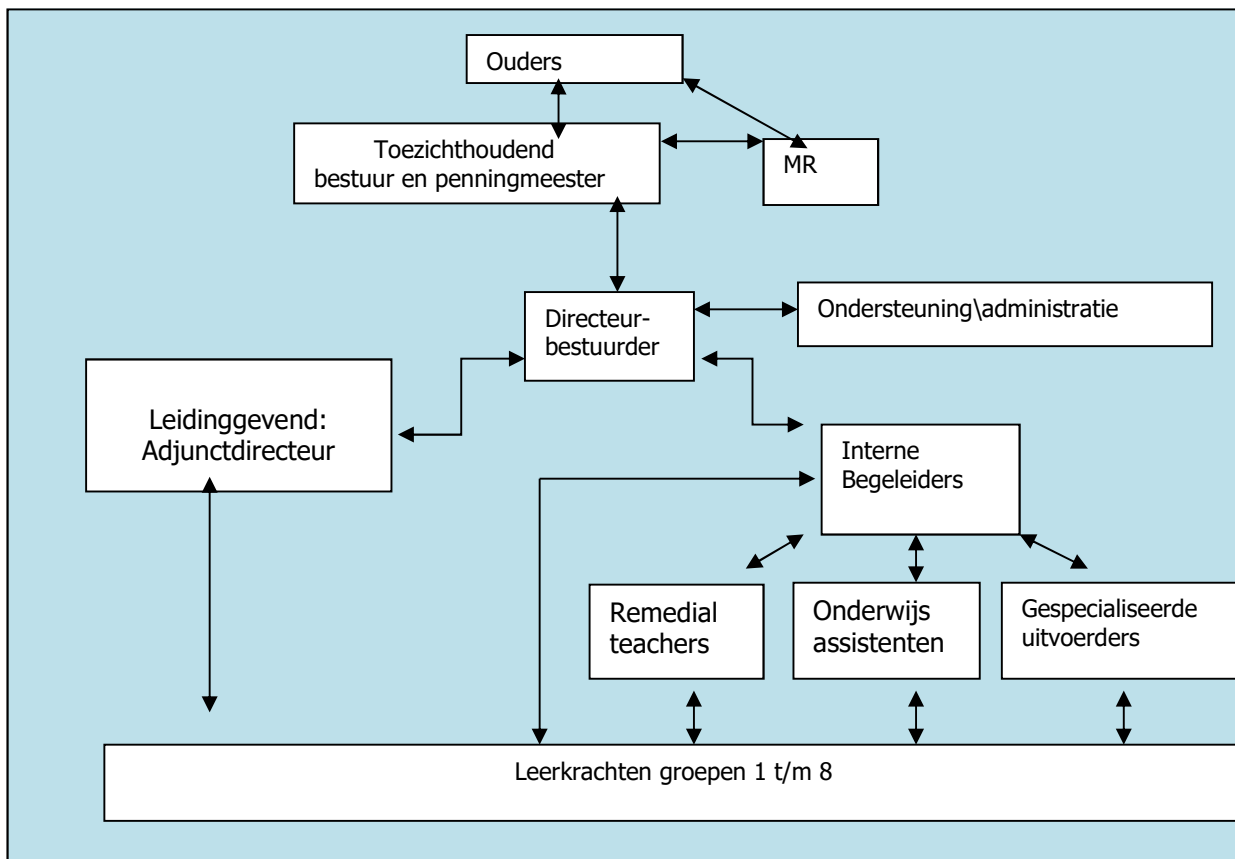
Ouders

Toezichthoudend bestuur en penningmeester

MR

Directeur-bestuurder

Ondersteuning\administratie

Leidinggevend: Adjunctdirecteur

Interne Begeleiders

Remedial teachers

Onderwijs assistenten

Gespecialiseerde uitvoerders

Leerkrachten groepen 1 t/m 8